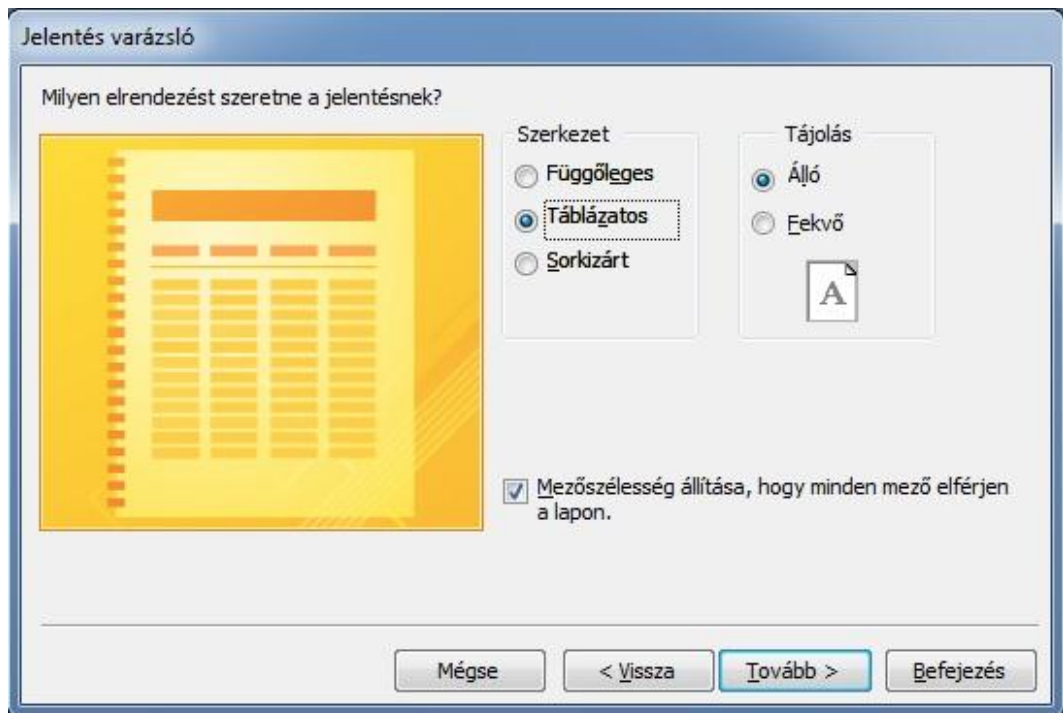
Jelentés varázsló

Milyen elrendezést szeretne a jelentésnek?

Szerkezet

Függőleges

Táblázatos

Sorkizárt

Tájolás

Álló

Fekvő

A

Mezőszélesség állítása, hogy minden mező elférjen a lapon.

Mégse

< Vissza

Tovább >

Befejezés